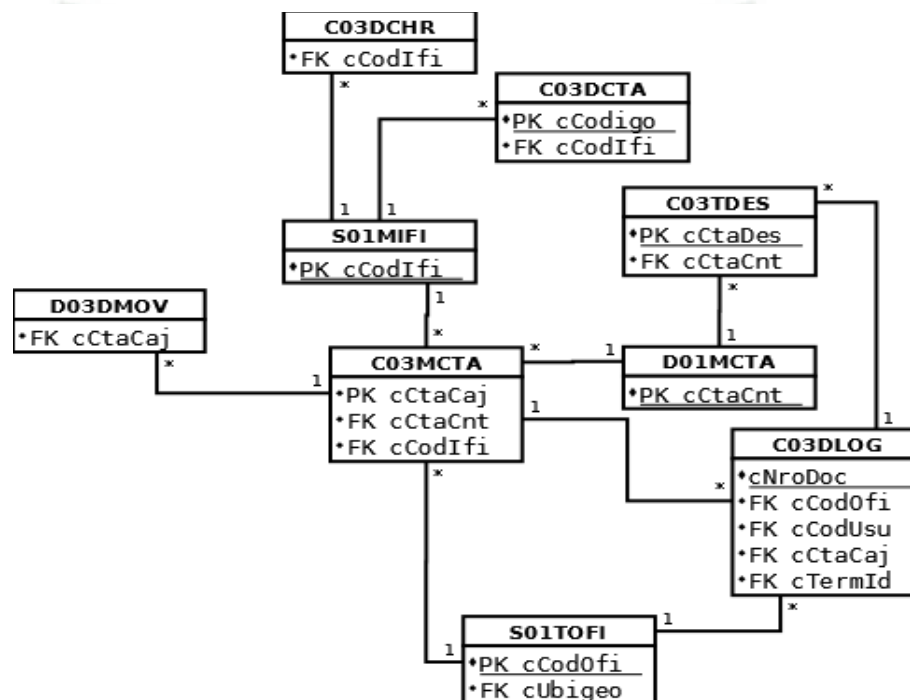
C03DCHR
•FK cCodIfi

C03DCTA
•PK cCodigo
•FK cCodIfi

S01MIFI
•PK cCodIfi

C03TDES
•PK cCtaDes
•FK cCtaCnt

D03DMOV
•FK cCtaCaj

C03MCTA
•PK cCtaCaj
•FK cCtaCnt
•FK cCodIfi

D01MCTA
•PK cCtaCnt

C03DLOG
•cNroDoc
•FK cCodOfi
•FK cCodUsu
•FK cCtaCaj
•FK cTermId

S01TOFI
•PK cCodOfi
•FK cUbigeo

*
1
*
1
*
1
*
1
*
1
*
1
1
*
*
1
1
*
*
1